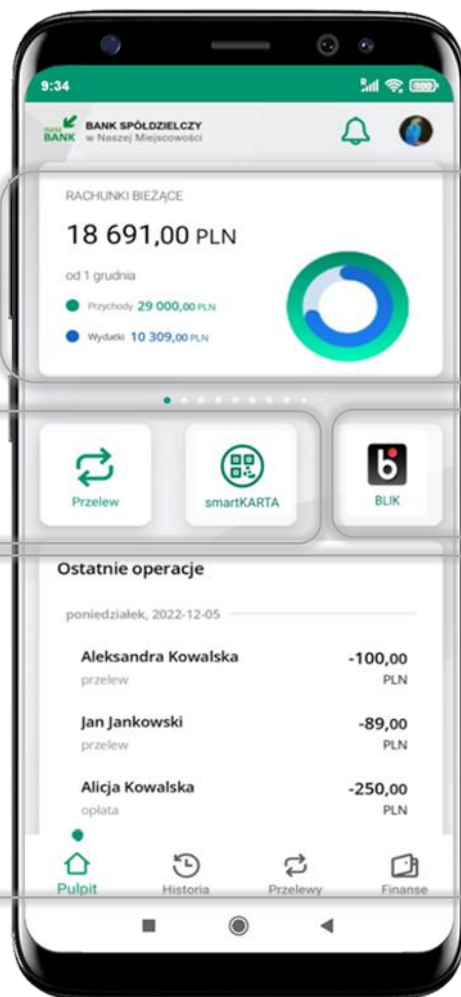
9:34

nasz BANK BANK SPÓŁDZIELCZY w Naszej Miejscowości

RACHUNKI BIEŻĄCE

18 691,00 PLN

od 1 grudnia

Przychody 29 000,00 PLN

Wydatki 10 309,00 PLN

Przelew

smartKARTA

BLIK

Ostatnie operacje

poniedziałek, 2022-12-05

Aleksandra Kowalska
przelew
-100,00 PLN

Jan Jankowski
przelew
-89,00 PLN

Alicja Kowalska
opłata
-250,00 PLN

Pulpit
Historia
Przelewy
Finanse